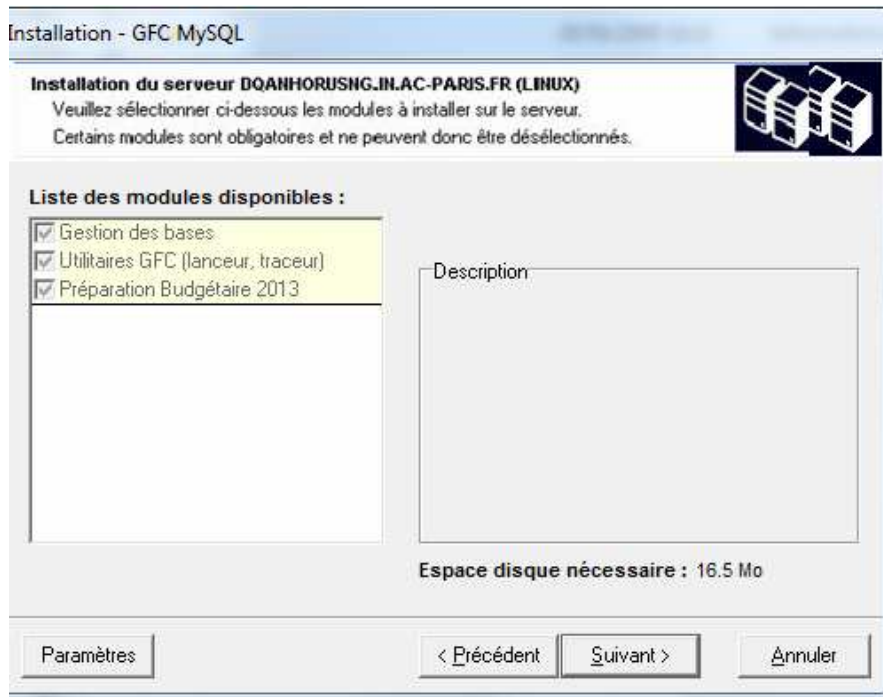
Installation - GFC MySQL

Installation du serveur DQANHORUSNG.IN.AC-PARIS.FR (LINUX)
Veuillez sélectionner ci-dessous les modules à installer sur le serveur.
Certains modules sont obligatoires et ne peuvent donc être désélectionnés.

Liste des modules disponibles :

Gestion des bases
Utilitaires GFC (lanceur, traceur)
Préparation Budgétaire 2013

Description

Espace disque nécessaire : 16.5 Mo

Paramètres

< Précédent

Suivant >

Annuler